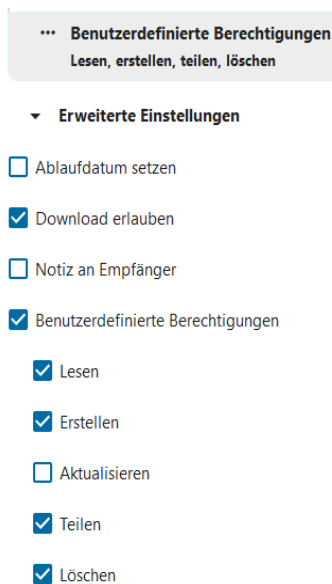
··· Benutzerdefinierte Berechtigungen
Lesen, erstellen, teilen, löschen

▾ Erweiterte Einstellungen

☐ Ablaufdatum setzen

☑ Download erlauben

☐ Notiz an Empfänger

☑ Benutzerdefinierte Berechtigungen

☑ Lesen

☑ Erstellen

☐ Aktualisieren

☑ Teilen

☑ Löschen